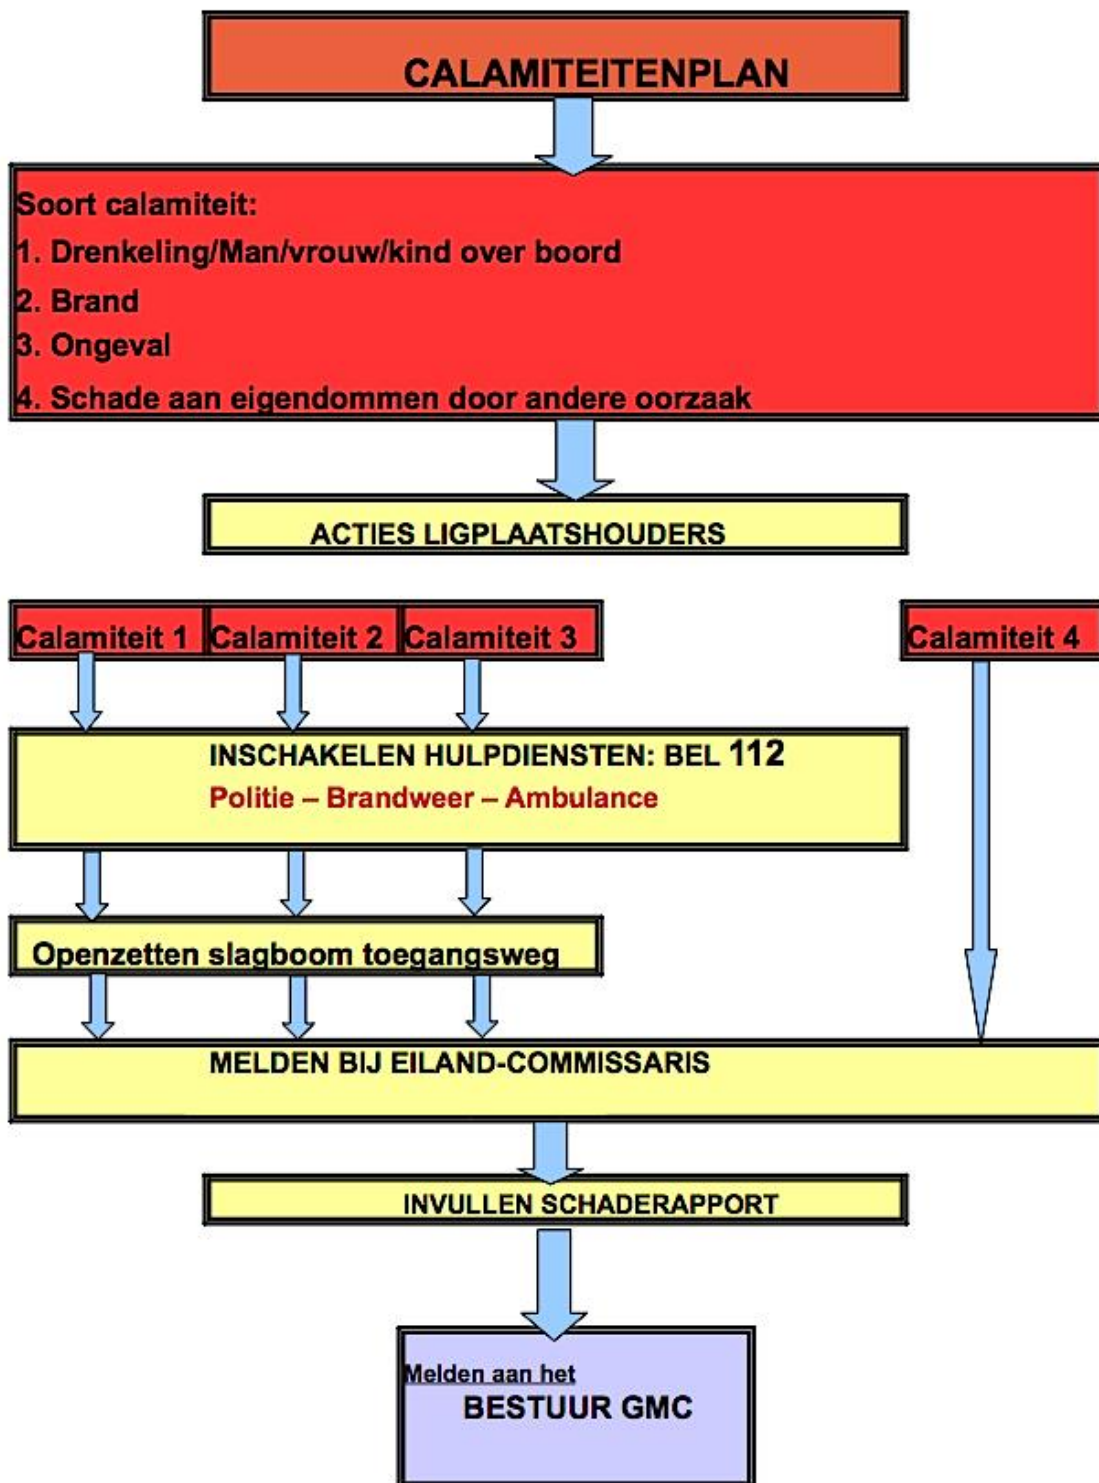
CALAMITEITENPLAN

Soort calamiteit:
1. Drenkeling/Man/vrouw/kind over boord
2. Brand
3. Ongeval
4. Schade aan eigendommen door andere oorzaak

ACTIES LIGPLAATSHOUDERS

Calamiteit 1
Calamiteit 2
Calamiteit 3
Calamiteit 4

INSCHAKELEN HULPDIENSTEN: BEL 112
Politie – Brandweer – Ambulance

Openzetten slagboom toegangsweg

MELDEN BIJ EILAND-COMMISSARIS

INVULLEN SCHADERAPPORT

Melden aan het
BESTUUR GMC